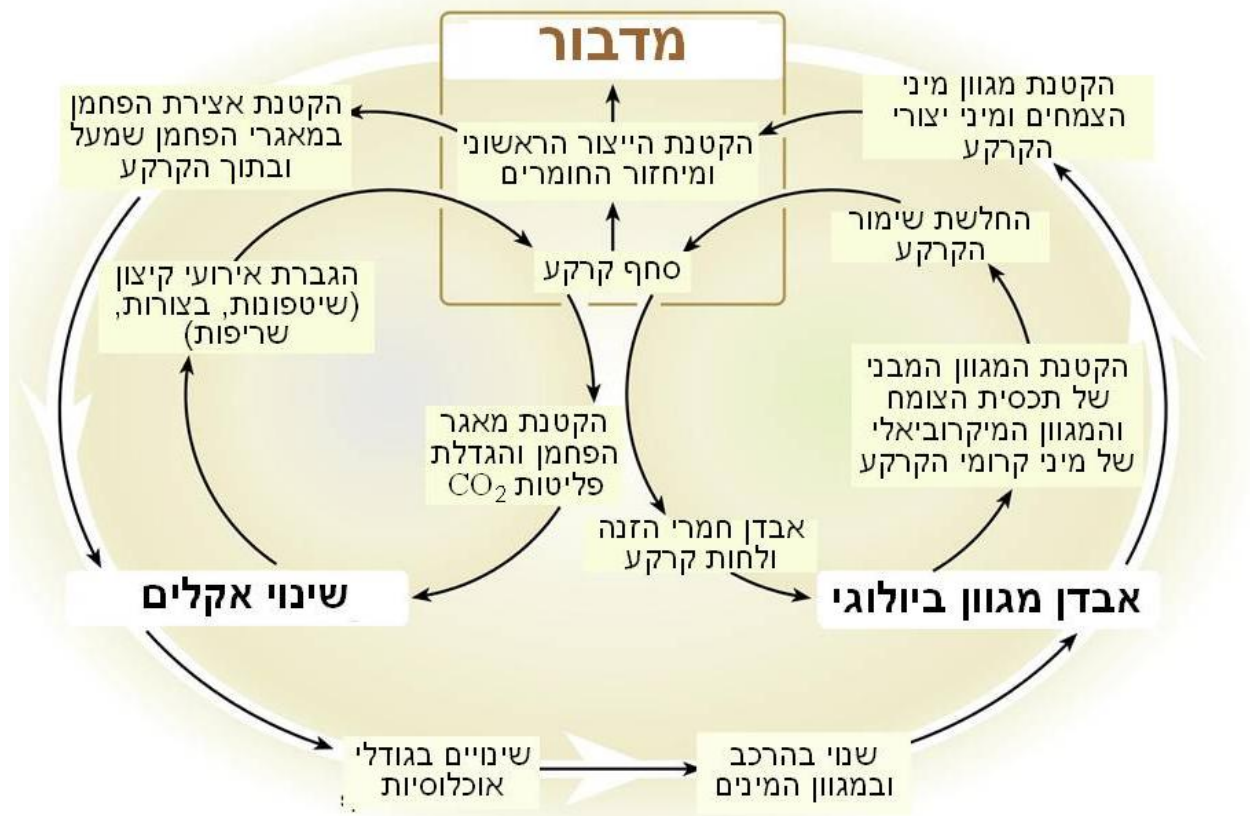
מדבור

הקטנת מגוון מיני הצמחים ומיני יצורי הקרקע

הקטנת אצירת הפחמן במאגרי הפחמן שמעל ובתוך הקרקע

הקטנת הייצור הראשוני ומיחזור החומרים

החלשת שימור הקרקע

סחף קרקע

הגברת אירועי קיצון (שיטפונות, בצורות, שריפות)

הקטנת המגוון המבני של תכסית הצומח והמגוון המיקרוביאלי של מיני קרומי הקרקע

הקטנת מאגר הפחמן והגדלת פליטות $CO_2$

אבדן חמרי הזנה ולחות קרקע

שינוי אקלים

אבדן מגוון ביולוגי

שינויים בגודלי אוכלוסיות

שנוי בהרכב ובמגוון המינים